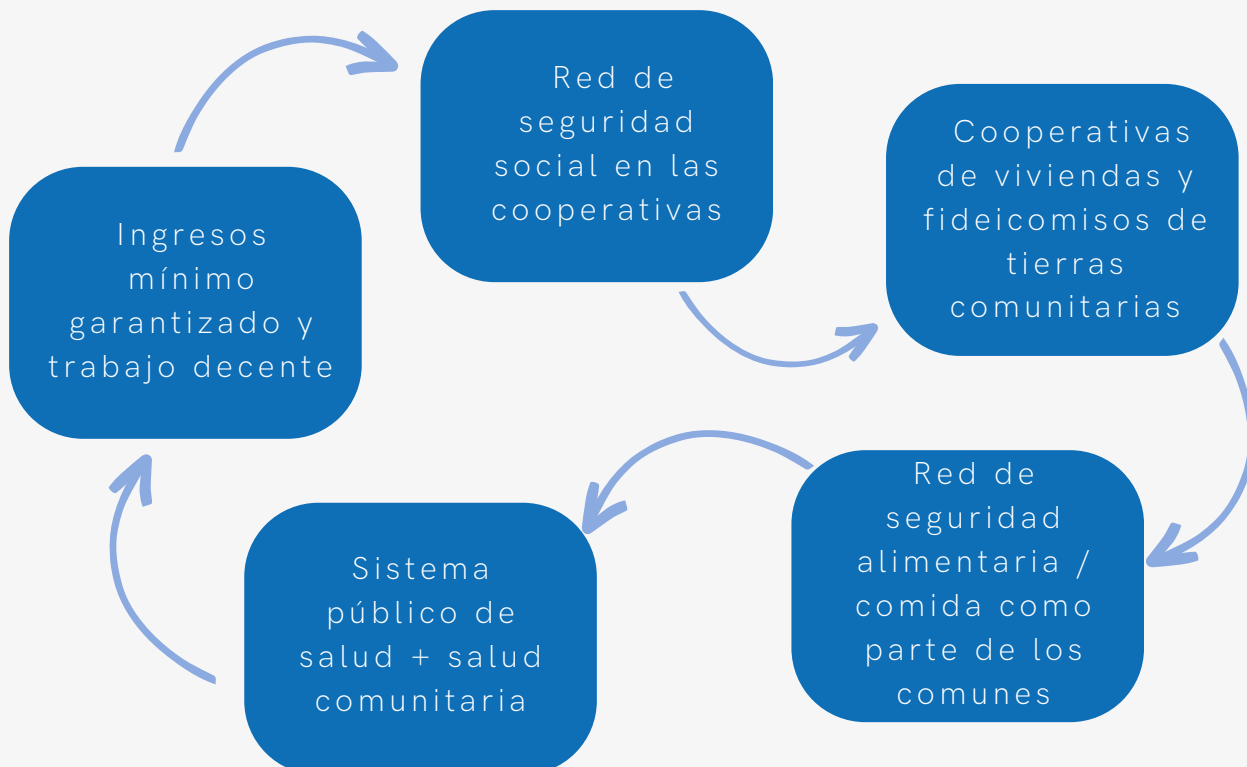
Ingresos mínimo garantizado y trabajo decente

Red de seguridad social en las cooperativas

Cooperativas de viviendas y fideicomisos de tierras comunitarias

Red de seguridad alimentaria / comida como parte de los comunes

Sistema público de salud + salud comunitaria